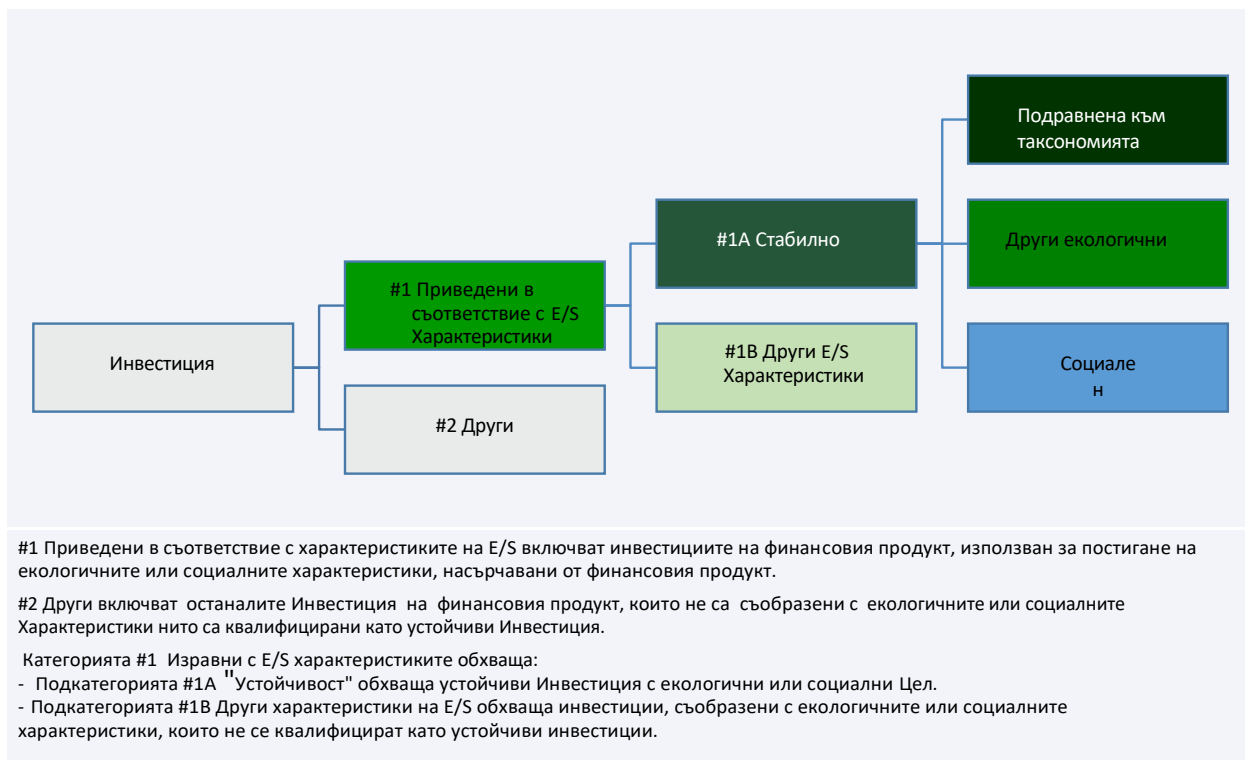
Инвестиция

#1 Приведени в съответствие с E/S Характеристики

#2 Други

#1A Стабилно

#1B Други E/S Характеристики

Подравнена към таксономията

Други екологични

Социале н

#1 Приведени в съответствие с характеристиките на E/S включват инвестициите на финансовия продукт, използван за постигане на екологичните или социалните характеристики, насърчавани от финансовия продукт.

#2 Други включват останалите Инвестиция на финансовия продукт, които не са съобразени с екологичните или социалните Характеристики нито са квалифицирани като устойчиви Инвестиция.

Категорията #1 Изравни с E/S характеристиките обхваща:
- Подкатегорията #1A "Устойчивост" обхваща устойчиви Инвестиция с екологични или социални Цел.
- Подкатегорията #1B Други характеристики на E/S обхваща инвестиции, съобразени с екологичните или социалните характеристики, които не се квалифицират като устойчиви инвестиции.